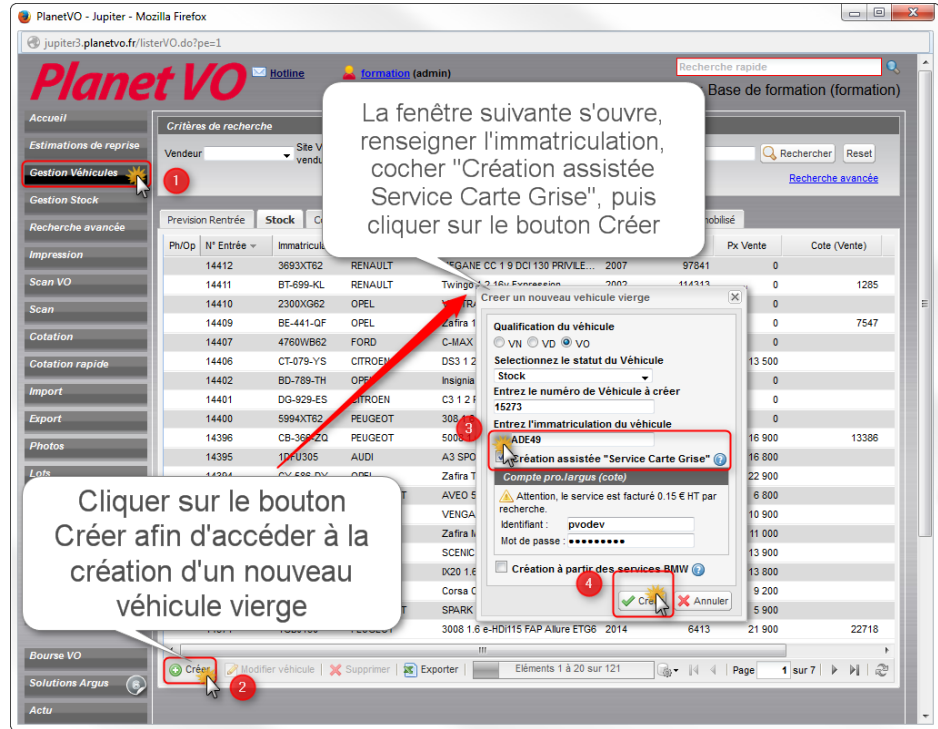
PlanetVO - Jupiter - Mozilla Firefox

jupiter3.planetvo.fr/listerVO.do?pe=1

Planet VO

Hotline

formation (admin)

Recherche rapide

Base de formation (formation)

La fenêtre suivante s'ouvre, renseigner l'immatriculation, cocher "Création assistée Service Carte Grise", puis cliquer sur le bouton Créer

Accueil

Estimations de reprise

Gestion Véhicules

Gestion Stock

Recherche avancée

Impression

Scan VO

Scan

Cotation

Cotation rapide

Import

Export

Photos

Lots

Bourse VO

Solutions Argus

Actu

Critères de recherche

Vendeur

Site V vendu

Rechercher

Reset

Recherche avancée

1

Prevision Rentrée

Stock

mobilisé

| Ph/Op | N° Entrée | Immatricul | | | | | Px Vente | Cote (Vente) |
|---|---|---|---|---|---|---|---|---|
| | 14412 | 3693XT62 | RENAULT | MEGANE CC 1 9 DCI 130 PRIVILE... | 2007 | 97841 | 0 | |
| | 14411 | BT-699-KL | RENAULT | Twingo 1.2 16v Expression | 2002 | 114313 | 0 | 1285 |
| | 14410 | 2300XG62 | OPEL | | | | 0 | |
| | 14409 | BE-441-QF | OPEL | Zafira 1 | | | 0 | 7547 |
| | 14407 | 4760WB62 | FORD | C-MAX | | | 0 | |
| | 14406 | CT-079-YS | CITROEN | DS3 1 2 | | | 13 500 | |
| | 14402 | BD-789-TH | OPEL | Insignia | | | 0 | |
| | 14401 | DG-929-ES | CITROEN | C3 1 2 F | | | 0 | |
| | 14400 | 5994XT62 | PEUGEOT | 308 1 6 | | | 0 | |
| | 14396 | CB-366-ZQ | PEUGEOT | 5008 1 | | | 16 900 | 13386 |
| | 14395 | 1DFU305 | AUDI | A3 SPO | | | 16 900 | |
| | 14394 | CY-586-DY | OPEL | Zafira T | | | 22 900 | |
| | | | T | AVEO 5 | | | 6 800 | |
| | | | | VENGA | | | 10 900 | |
| | | | | Zafira M | | | 11 000 | |
| | | | | SCENIC | | | 13 900 | |
| | | | | IX20 1.6 | | | 13 800 | |
| | | | | Corsa C | | | 9 200 | |
| | | | T | SPARK | | | 5 900 | |
| | | | | 3008 1.6 e-HDi115 FAP Allure ETG6 | 2014 | 6413 | 21 900 | 22718 |

Créer un nouveau véhicule vierge

Qualification du véhicule

VN VD VO

Sélectionnez le statut du Véhicule

Stock

Entrez le numéro de Véhicule à créer

15273

Entrez l'immatriculation du véhicule

3

ADE49

Création assistée "Service Carte Grise"

Compte pro.largus (cote)

Attention, le service est facturé 0.15 € HT par recherche.

Identifiant : pvodev

Mot de passe : ●●●●●●●●●

Création à partir des services BMW

4

Créer

Annuler

Cliquer sur le bouton Créer afin d'accéder à la création d'un nouveau véhicule vierge

Créer

2

Modifier véhicule

Supprimer

Exporter

Eléments 1 à 20 sur 121

Page 1 sur 7